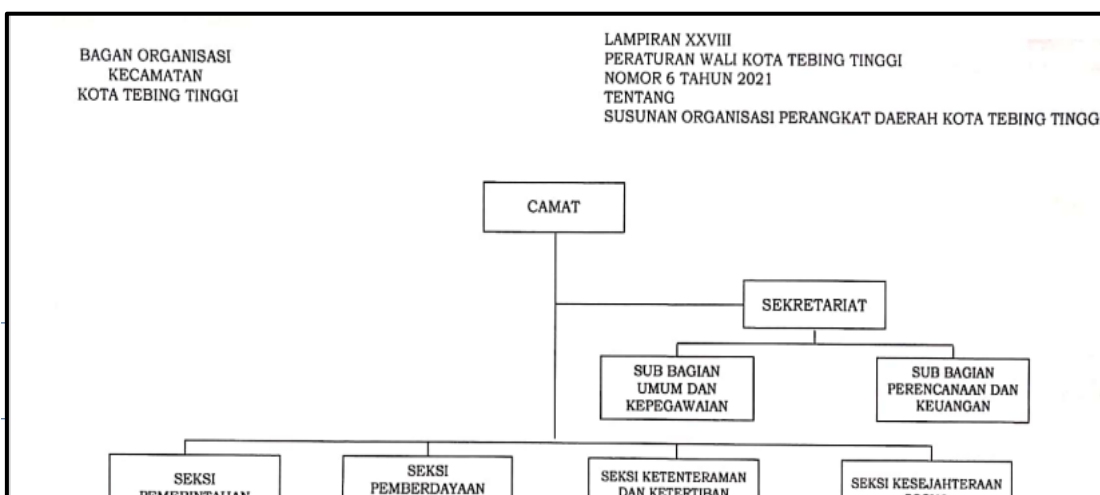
BAGAN ORGANISASI
KECAMATAN
KOTA TEBING TINGGI

LAMPIRAN XXVIII
PERATURAN WALI KOTA TEBING TINGGI
NOMOR 6 TAHUN 2021
TENTANG
SUSUNAN ORGANISASI PERANGKAT DAERAH KOTA TEBING TINGG

CAMAT

SEKRETARIAT

SUB BAGIAN UMUM DAN KEPEGAWAIAN

SUB BAGIAN PERENCANAAN DAN KEUANGAN

SEKSI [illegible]

SEKSI PEMBERDAYAAN

SEKSI KETENTERAMAN DAN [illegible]

SEKSI KESEJAHTERAAN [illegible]